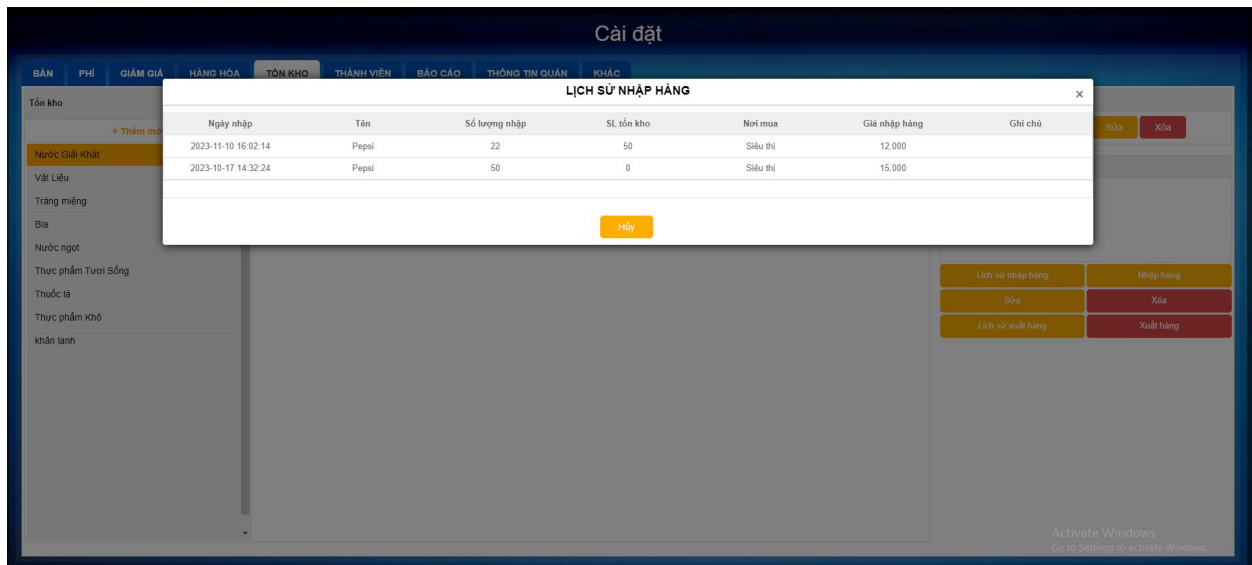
Cài đặt

BÀN PHÍ GIẢM GIÁ HÀNG HÓA TỒN KHO THÀNH VIÊN BÁO CÁO THÔNG TIN QUÁN KHÁC

Tồn kho

+ Thêm mớ

Nước Giải Khát
Vật Liệu
Tráng miệng
Bia
Nước ngọt
Thực phẩm Tươi Sống
Thuốc lá
Thực phẩm Khô
khăn lạnh

LỊCH SỬ NHẬP HÀNG ×

| Ngày nhập | Tên | Số lượng nhập | SL tồn kho | Nơi mua | Giá nhập hàng | Ghi chú |
|---|---|---|---|---|---|---|
| 2023-11-10 16:02:14 | Pepsi | 22 | 50 | Siêu thị | 12,000 | |
| 2023-10-17 14:32:24 | Pepsi | 50 | 0 | Siêu thị | 15,000 | |

Hủy

Sửa Xóa

Lịch sử nhập hàng Nhập hàng
Sửa Xóa
Lịch sử xuất hàng Xuất hàng

Activate Windows
Go to Settings to activate Windows.